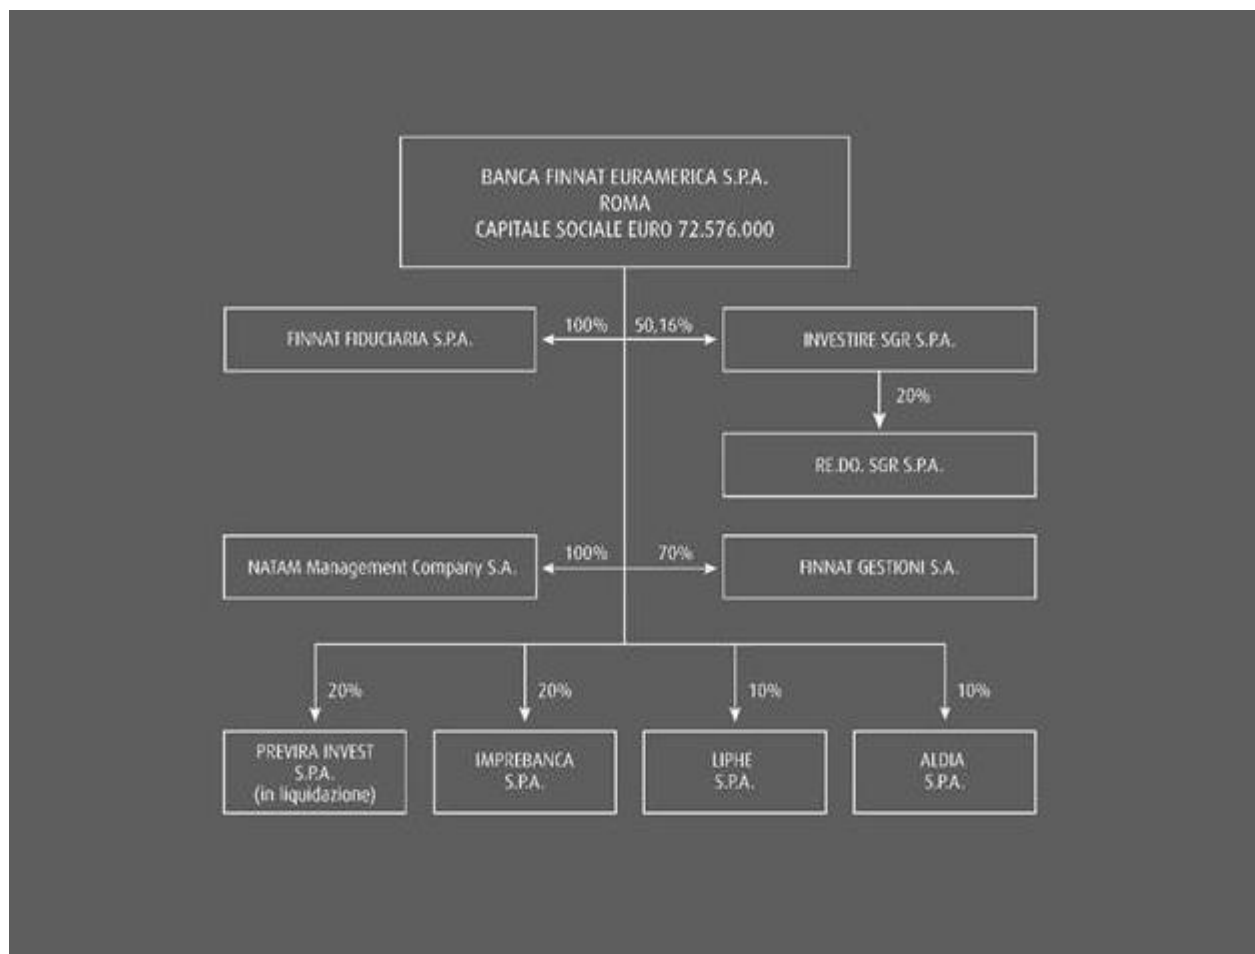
BANCA FINNAT EURAMERICA S.P.A.
ROMA
CAPITALE SOCIALE EURO 72.576.000

FINNAT FIDUCIARIA S.P.A.

100%

50,16%

INVESTIRE SGR S.P.A.

20%

RE.DO. SGR S.P.A.

NATAM Management Company S.A.

100%

70%

FINNAT GESTIONI S.A.

20%

20%

10%

10%

PREVIRA INVEST S.P.A. (in liquidazione)

IMPREBANCA S.P.A.

LIPHE S.P.A.

ALDIA S.P.A.